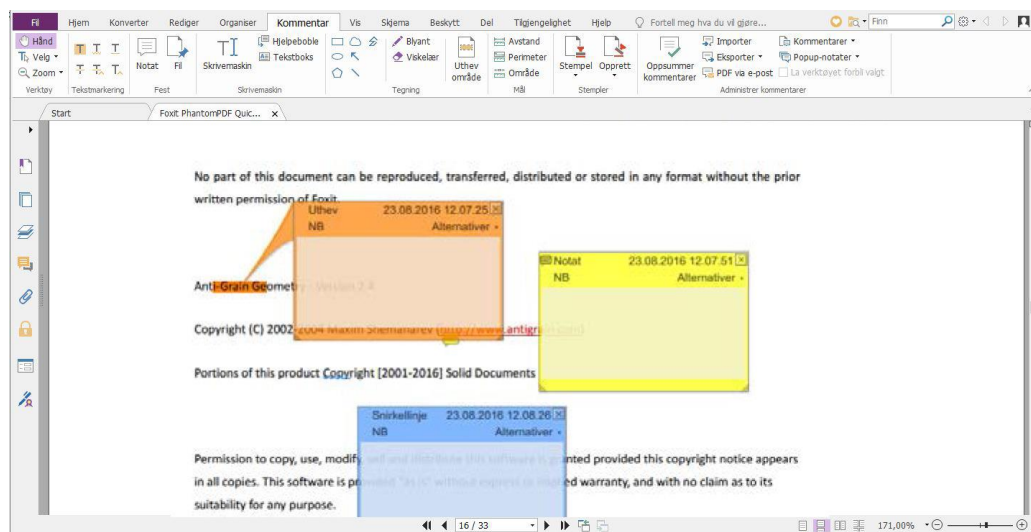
Fil Hjem Konverter Rediger Organiser Kommentar Vis Skjema Beskytt Del Tilgjengelighet Hjelp Fortell meg hva du vil gjøre... Finn

Hånd
Velg
Zoom
Verktøy
Tekstmarkering
Notat Fil
Fest
Skrivemaskin
Hjelpeboble
Tekstboks
Skrivemaskin
Blyant
Viskelær
Uthev område
Tegning
Avstand
Perimeter
Område
Mål
Stempel Opprett
Stempler
Oppsummer kommentarer
Importer
Eksporter
PDF via e-post
Kommentarer
Popup-notater
La verktøyet forbli valgt
Administrer kommentarer

Start
Foxit PhantomPDF Quic... ×

No part of this document can be reproduced, transferred, distributed or stored in any format without the prior written permission of Foxit.

Uthev 23.08.2016 12.07.25
NB Alternativer

Notat 23.08.2016 12.07.51
NB Alternativer

Anti-Grain Geometry - Version 2.4

Copyright (C) 2002-2004 Maxim Shemanarev (http://www.antigrain.com)

Portions of this product Copyright [2001-2016] Solid Documents

Snirkellinje 23.08.2016 12.08.26
NB Alternativer

Permission to copy, use, modify, sell and distribute this software is granted provided this copyright notice appears in all copies. This software is provided "as is" without express or implied warranty, and with no claim as to its suitability for any purpose.

16 / 33

171,00%